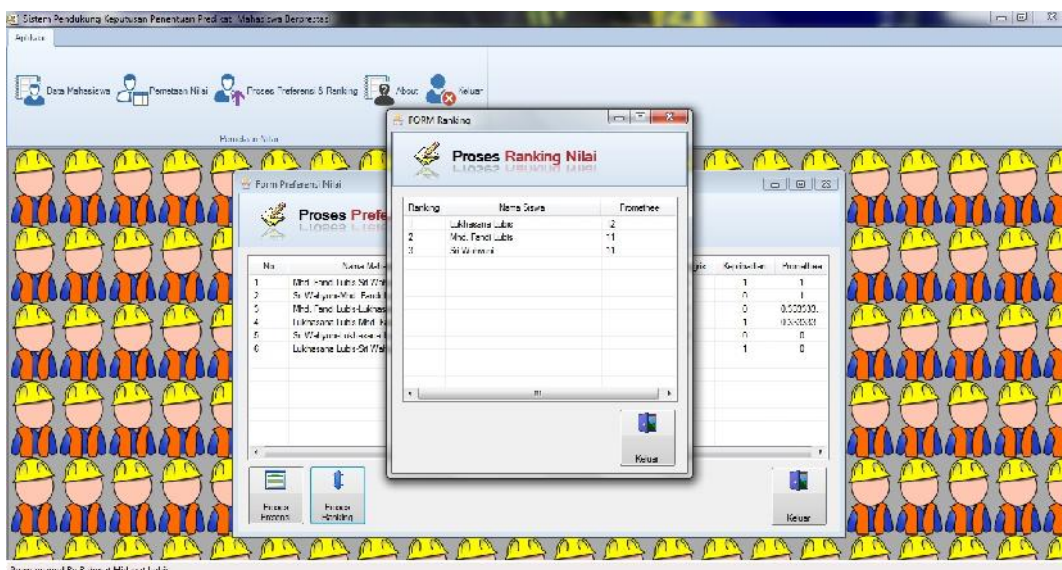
Sistem Pendukung Keputusan Penentuan Predikat Mahasiswa Berprestasi

Aplikasi

Data Mahasiswa  Pemetaan Nilai  Proses Preferensi & Ranking  About  Keluar

Pemetaan Nilai

Form Preferensi Nilai

Proses Prefe

| No | Nama Mah | | Kecukupan | Promethee |
|---|---|---|---|---|
| 1 | Mhd. Fandi Lubis-Sri Wah | | 1 | 1 |
| 2 | Sri Wahyuni-Mhd. Fandi L | | 0 | 1 |
| 3 | Mhd. Fandi Lubis-Lukmas | | 0 | 0.333333 |
| 4 | Lukmasana Lubis-Mhd. Fa | | 1 | 0.333333 |
| 5 | Sri Wahyuni-Lukmasana | | 0 | 0 |
| 6 | Lukmasana Lubis-Sri Wah | | 1 | 0 |

Proses Preferensi

Proses Ranking

Keluar

FORM Ranking

Proses Ranking Nilai

| Ranking | Nama Siswa | Promethee |
|---|---|---|
| | Lukmasana Lubis | 2 |
| 2 | Mhd. Fandi Lubis | 1 |
| 3 | Sri Wahyuni | 1 |

Keluar

Programmed By Putra at Mhd and Lubis